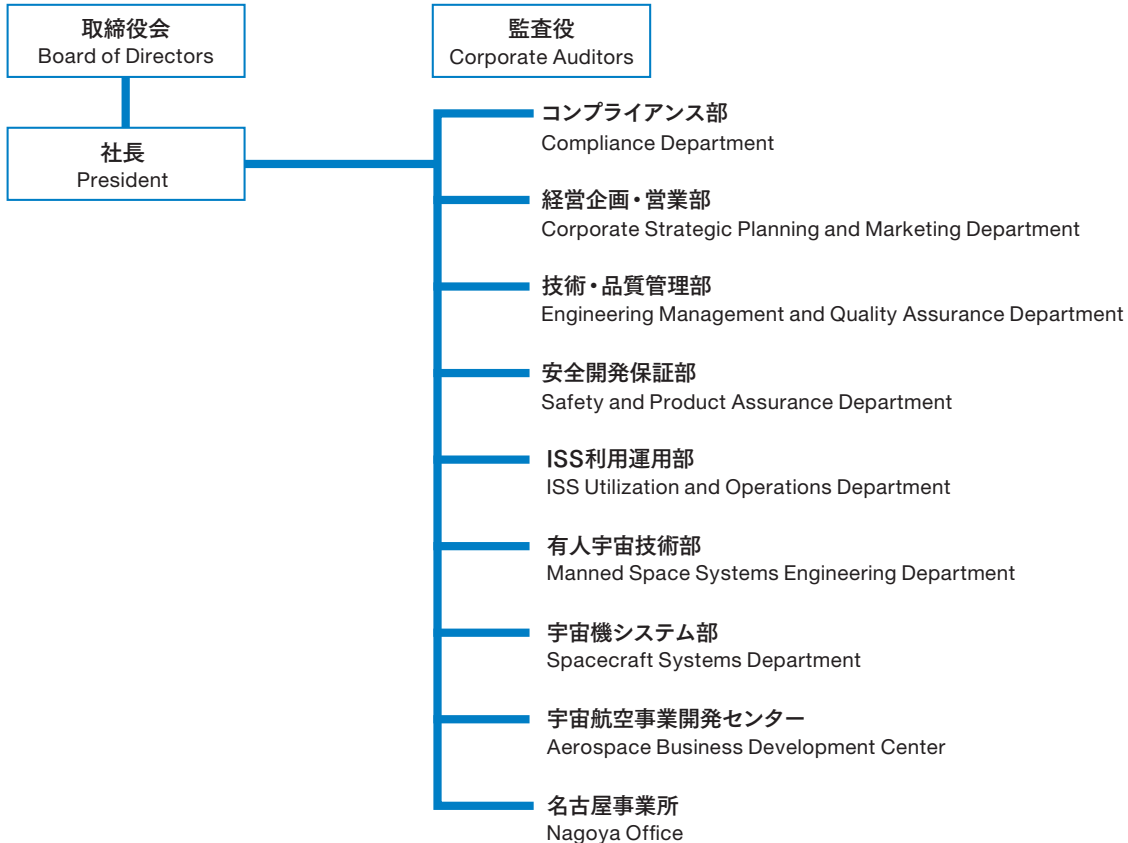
取締役会
Board of Directors

監査役
Corporate Auditors

社長
President

コンプライアンス部
Compliance Department

経営企画・営業部
Corporate Strategic Planning and Marketing Department

技術・品質管理部
Engineering Management and Quality Assurance Department

安全開発保証部
Safety and Product Assurance Department

ISS利用運用部
ISS Utilization and Operations Department

有人宇宙技術部
Manned Space Systems Engineering Department

宇宙機システム部
Spacecraft Systems Department

宇宙航空事業開発センター
Aerospace Business Development Center

名古屋事業所
Nagoya Office